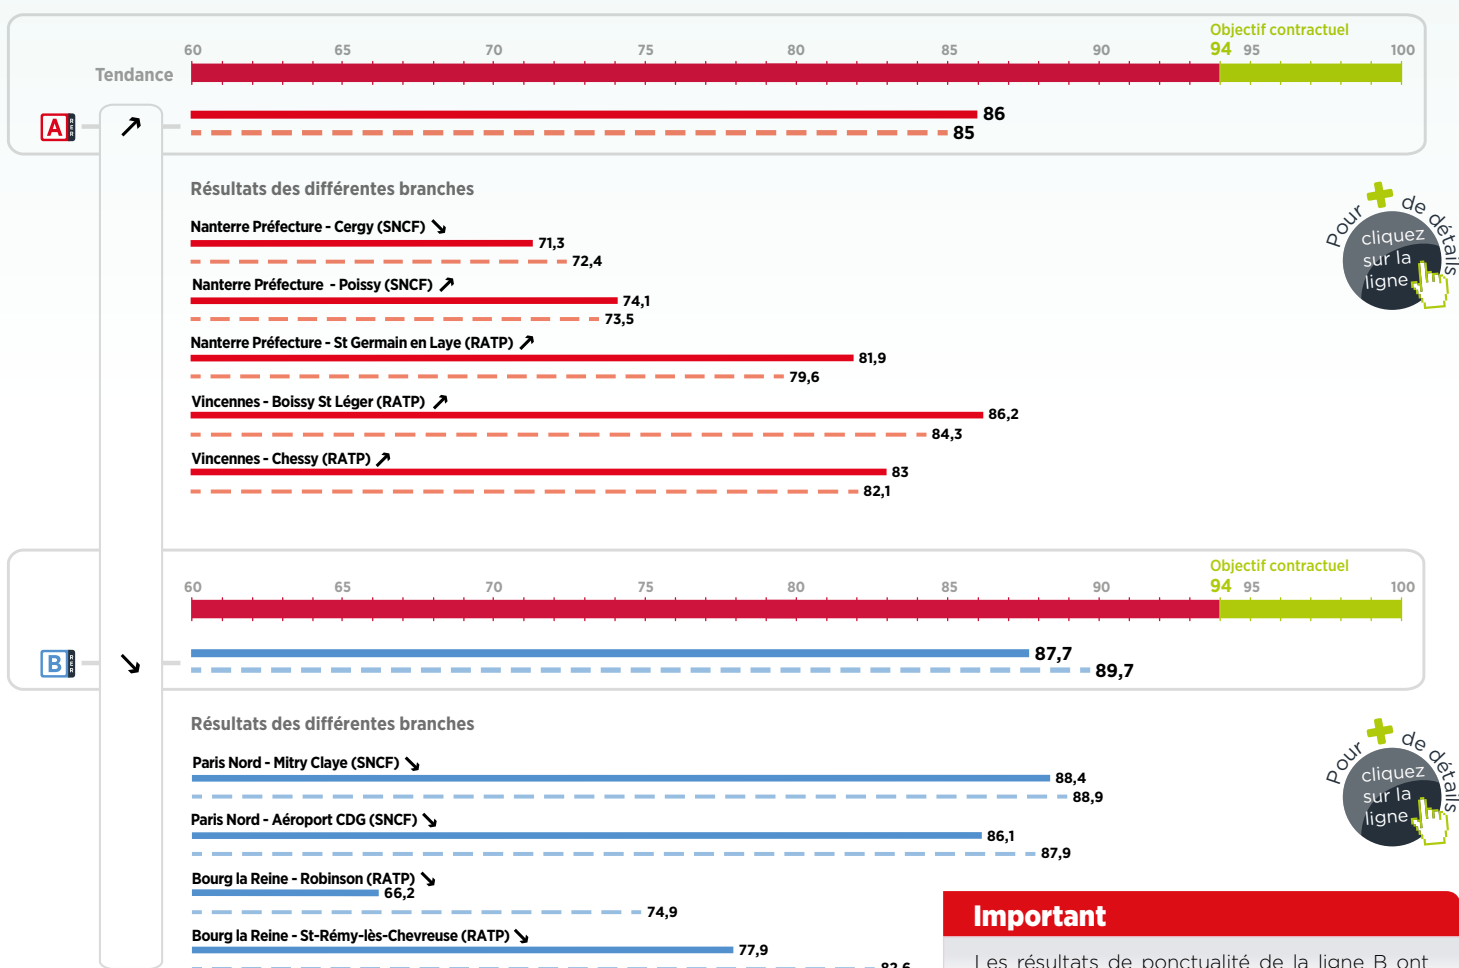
Objectif contractuel

Tendance

60 65 70 75 80 85 90 94 95 100

A RER ↗

86
85

Résultats des différentes branches

Pour + de détails cliquez sur la ligne

Nanterre Préfecture - Cergy (SNCF) ↘
71,3
72,4

Nanterre Préfecture - Poissy (SNCF) ↗
74,1
73,5

Nanterre Préfecture - St Germain en Laye (RATP) ↗
81,9
79,6

Vincennes - Boissy St Léger (RATP) ↗
86,2
84,3

Vincennes - Chessy (RATP) ↗
83
82,1

Objectif contractuel

60 65 70 75 80 85 90 94 95 100

B RER ↘

87,7
89,7

Résultats des différentes branches

Pour + de détails cliquez sur la ligne

Paris Nord - Mitry Claye (SNCF) ↘
88,4
88,9

Paris Nord - Aéroport CDG (SNCF) ↘
86,1
87,9

Bourg la Reine - Robinson (RATP) ↘
66,2
74,9

Bourg la Reine - St-Rémy-lès-Chevreuse (RATP) ↘
77,9
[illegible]

Important

Les résultats de ponctualité de la ligne B ont